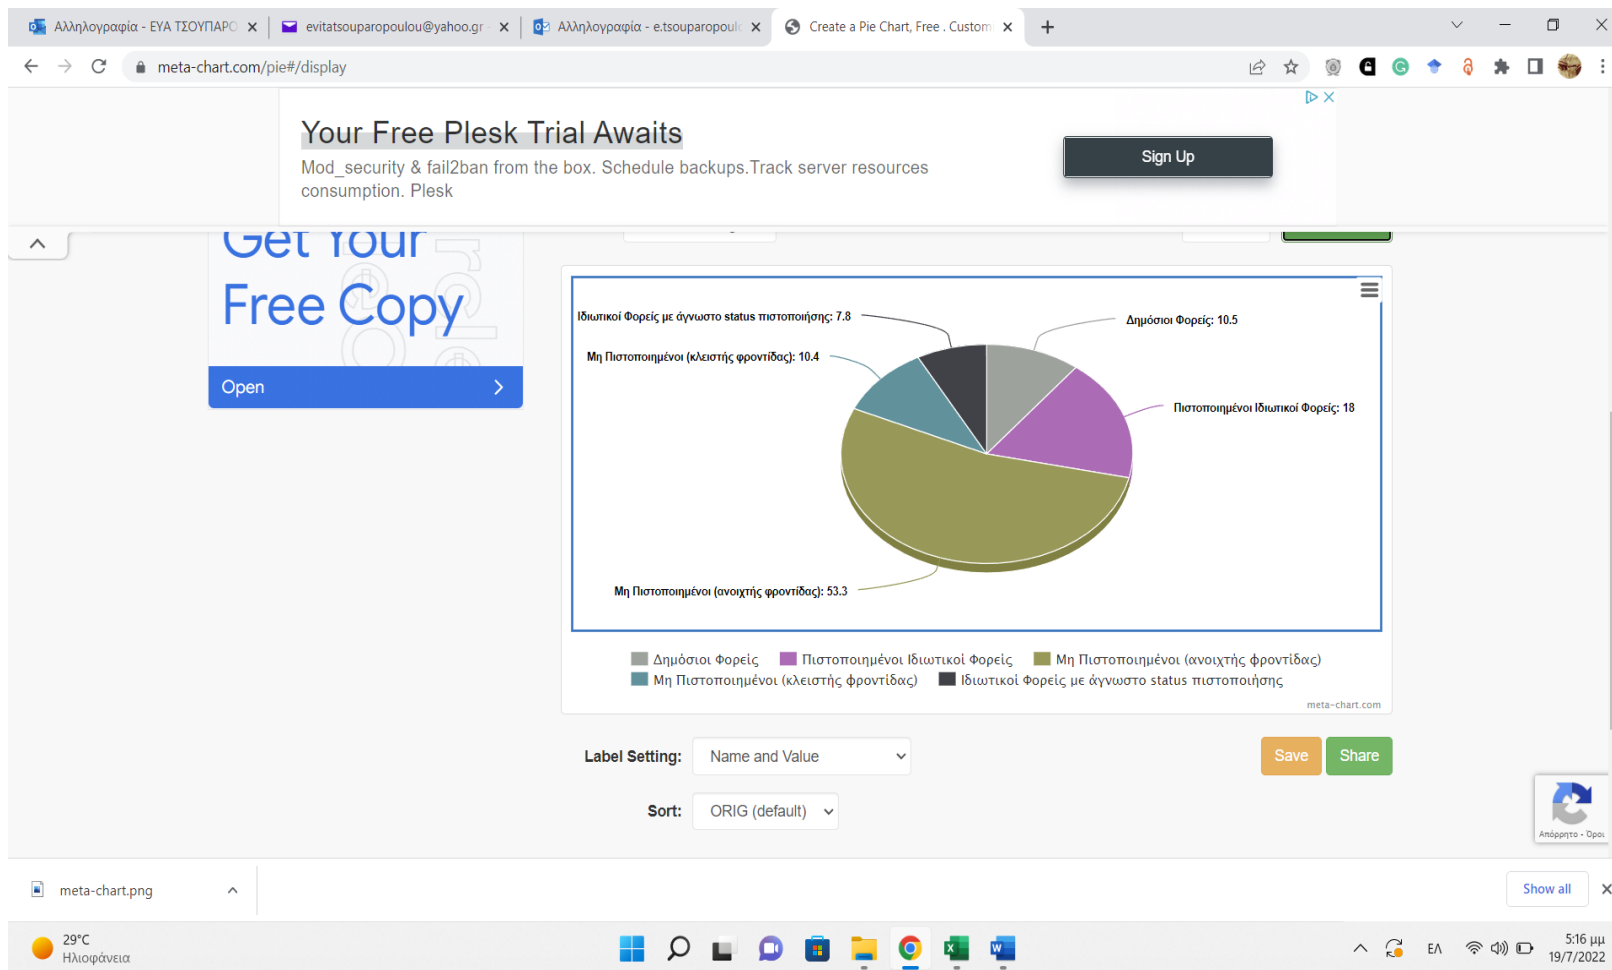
Αλληλογραφία - ΕΥΑ ΤΣΟΥΠΑΡΟ
evitatsouparopoulou@yahoo.gr
Αλληλογραφία - e.tsouparopoul
Create a Pie Chart, Free . Custom
meta-chart.com/pie#/display

Your Free Plesk Trial Awaits
Mod_security & fail2ban from the box. Schedule backups.Track server resources consumption. Plesk
Sign Up

Get Your
Free Copy
Open

Ιδιωτικοί Φορείς με άγνωστο status πιστοποίησης: 7.8
Δημόσιοι Φορείς: 10.5
Μη Πιστοποιημένοι (κλειστής φροντίδας): 10.4
Πιστοποιημένοι Ιδιωτικοί Φορείς: 18
Μη Πιστοποιημένοι (ανοιχτής φροντίδας): 53.3

Δημόσιοι Φορείς
Πιστοποιημένοι Ιδιωτικοί Φορείς
Μη Πιστοποιημένοι (ανοιχτής φροντίδας)
Μη Πιστοποιημένοι (κλειστής φροντίδας)
Ιδιωτικοί Φορείς με άγνωστο status πιστοποίησης
meta-chart.com

Label Setting: Name and Value
Save
Share
Sort: ORIG (default)
Απόρρητο - Όροι

meta-chart.png
Show all

29°C
Ηλιοφάνεια
ΕΛ
5:16 μμ
19/7/2022